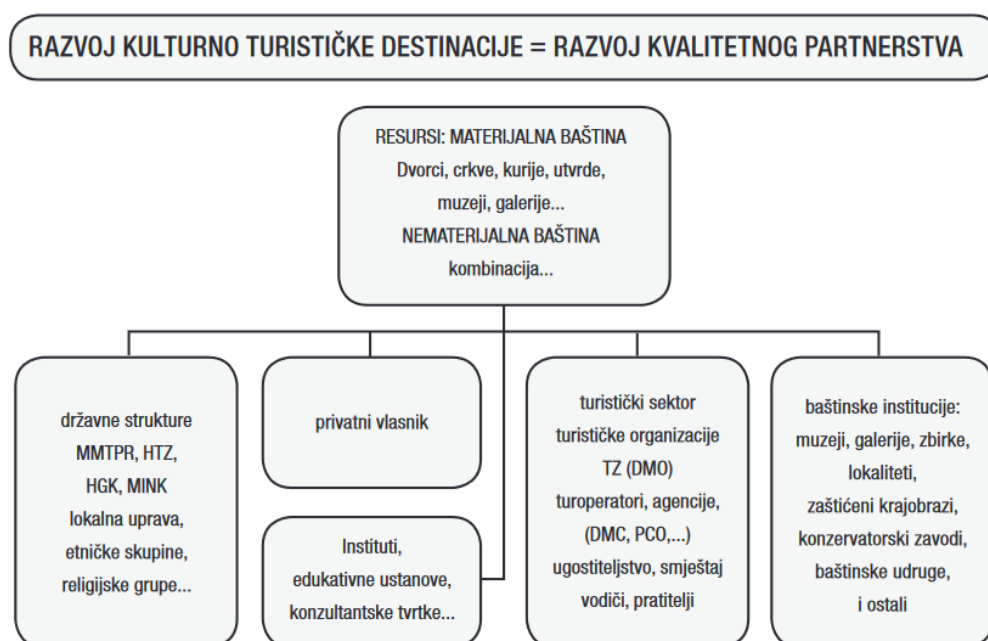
RAZVOJ KULTURNO TURISTIČKE DESTINACIJE = RAZVOJ KVALITETNOG PARTNERSTVA

RESURSI: MATERIJALNA BAŠTINA
Dvorci, crkve, kurije, utvrde, muzeji, galerije...
NEMATERIJALNA BAŠTINA
kombinacija...

državne strukture
MMTPR, HTZ,
HGK, MINK
lokalna uprava,
etničke skupine,
religijske grupe...

privatni vlasnik

Instituti,
edukativne ustanove,
konzultantske tvrtke...

turistički sektor
turističke organizacije
TZ (DMO)
turoperatori, agencije,
(DMC, PCO,...)
ugostiteljstvo, smještaj
vodiči, pratitelji

baštinske institucije:
muzeji, galerije, zbirke,
lokaliteti,
zaštićeni krajobrazi,
konzervatorski zavodi,
baštinske udruge,
i ostali